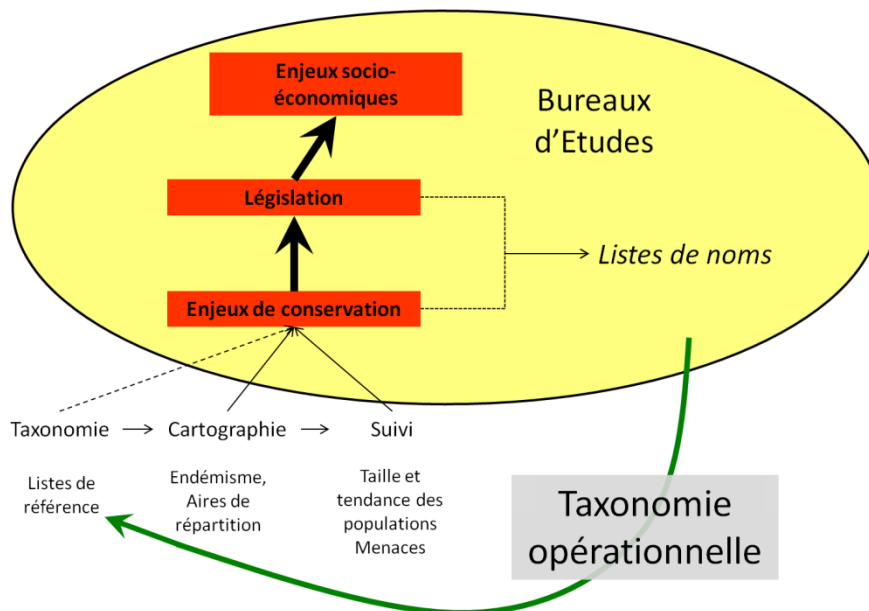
Enjeux socio-économiques

Bureaux d'Etudes

Législation

Listes de noms

Enjeux de conservation

Taxonomie → Cartographie → Suivi

Listes de référence

Endémisme, Aires de répartition

Taille et tendance des populations Menaces

Taxonomie opérationnelle